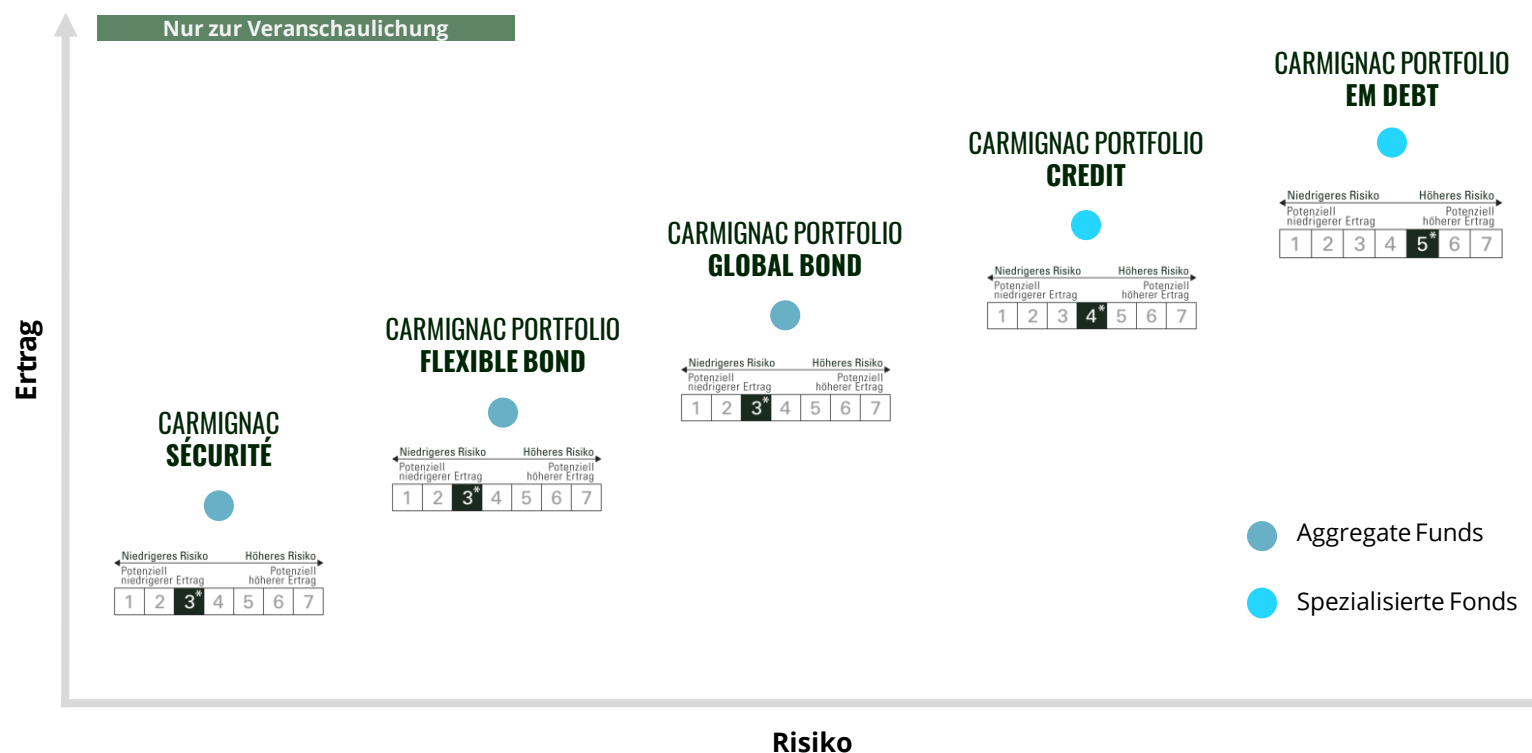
Nur zur Veranschaulichung

Ertrag

CARMIGNAC PORTFOLIO
EM DEBT

Niedrigeres Risiko Höheres Risiko
Potenziell niedrigerer Ertrag Potenziell höherer Ertrag

| 1 | 2 | 3 | 4 | 5* | 6 | 7 |
|---|---|---|---|---|---|---|

CARMIGNAC PORTFOLIO
CREDIT

Niedrigeres Risiko Höheres Risiko
Potenziell niedrigerer Ertrag Potenziell höherer Ertrag

| 1 | 2 | 3 | 4* | 5 | 6 | 7 |
|---|---|---|---|---|---|---|

CARMIGNAC PORTFOLIO
GLOBAL BOND

Niedrigeres Risiko Höheres Risiko
Potenziell niedrigerer Ertrag Potenziell höherer Ertrag

| 1 | 2 | 3* | 4 | 5 | 6 | 7 |
|---|---|---|---|---|---|---|

CARMIGNAC PORTFOLIO
FLEXIBLE BOND

Niedrigeres Risiko Höheres Risiko
Potenziell niedrigerer Ertrag Potenziell höherer Ertrag

| 1 | 2 | 3* | 4 | 5 | 6 | 7 |
|---|---|---|---|---|---|---|

CARMIGNAC
SÉCURITÉ

Niedrigeres Risiko Höheres Risiko
Potenziell niedrigerer Ertrag Potenziell höherer Ertrag

| 1 | 2 | 3* | 4 | 5 | 6 | 7 |
|---|---|---|---|---|---|---|

Aggregate Funds

Spezialisierte Fonds

Risiko